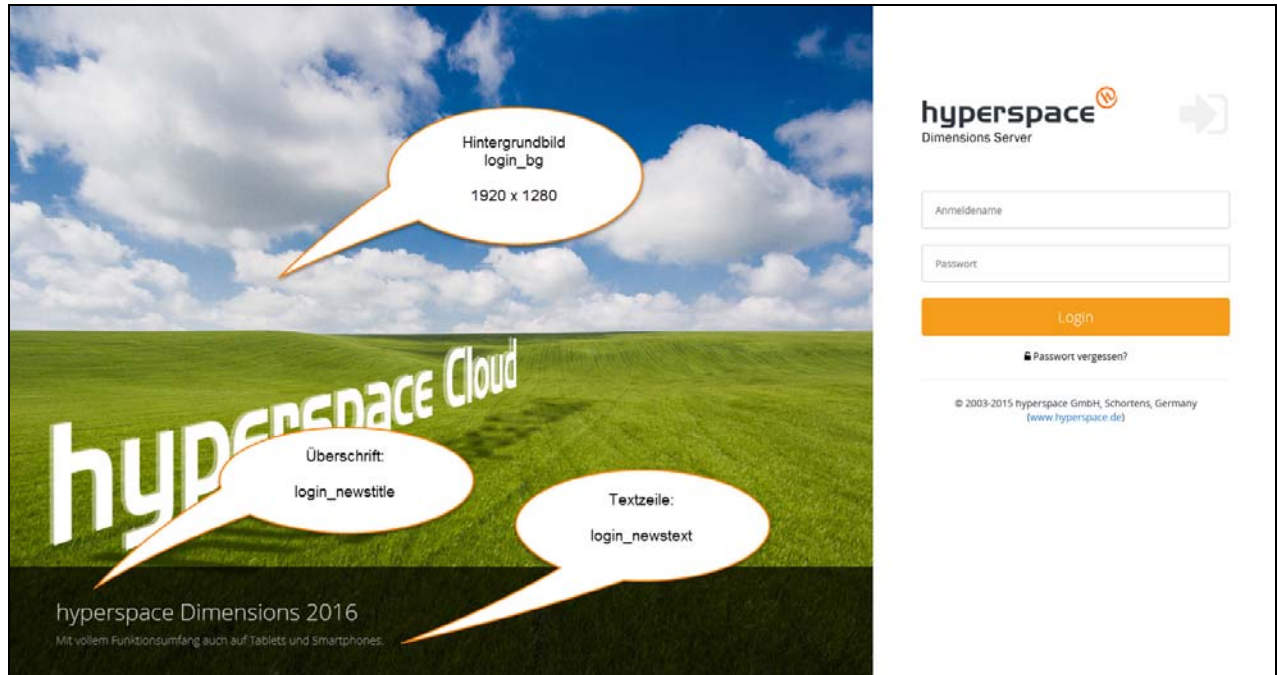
Hintergrundbild
login_bg

1920 x 1280

hyperspace Cloud

Überschrift:

login_newstitle

Textzeile:

login_newstext

hyperspace Dimensions 2016

Mit vollem Funktionsumfang auch auf Tablets und Smartphones.

hyperspace
Dimensions Server

Anmeldename

Passwort

Login

Passwort vergessen?

© 2003-2015 hyperspace GmbH, Schortens, Germany (www.hyperspace.de)